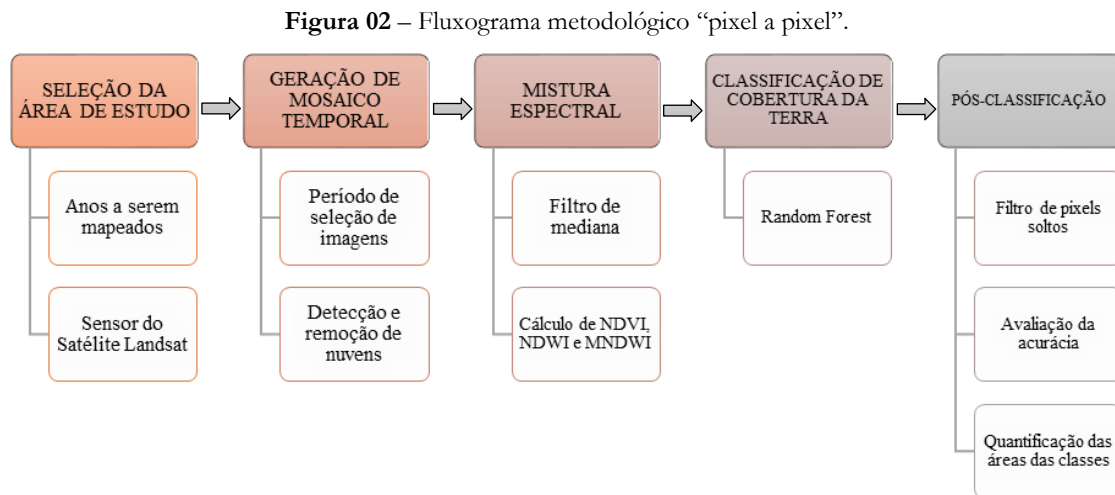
**Figura 02** – Fluxograma metodológico "pixel a pixel".

SELEÇÃO DA ÁREA DE ESTUDO

Anos a serem mapeados

Sensor do Satélite Landsat

GERAÇÃO DE MOSAICO TEMPORAL

Período de seleção de imagens

Detecção e remoção de nuvens

MISTURA ESPECTRAL

Filtro de mediana

Cálculo de NDVI, NDWI e MNDWI

CLASSIFICAÇÃO DE COBERTURA DA TERRA

Random Forest

PÓS-CLASSIFICAÇÃO

Filtro de pixels soltos

Avaliação da acurácia

Quantificação das áreas das classes